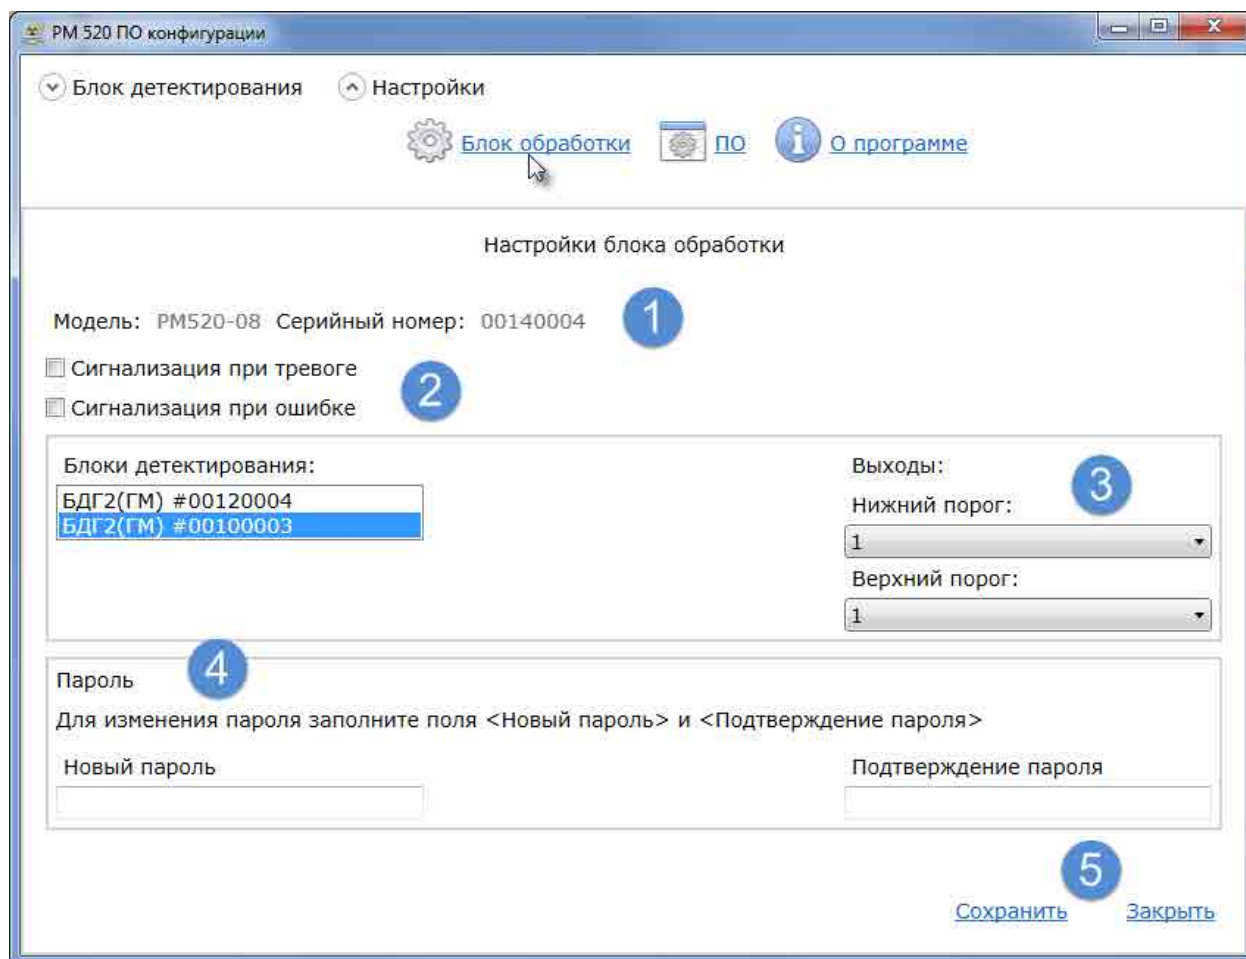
РМ 520 ПО конфигурации

Блок детектирования   Настройки

Блок обработки   ПО   О программе

Настройки блока обработки

Модель: PM520-08 Серийный номер: 00140004

1

Сигнализация при тревоге

Сигнализация при ошибке

2

Блоки детектирования:

БДГ2(ГМ) #00120004
БДГ2(ГМ) #00100003

Выходы:

3

Нижний порог:

1

Верхний порог:

1

Пароль

4

Для изменения пароля заполните поля <Новый пароль> и <Подтверждение пароля>

Новый пароль

Подтверждение пароля

5

Сохранить   Закрыть